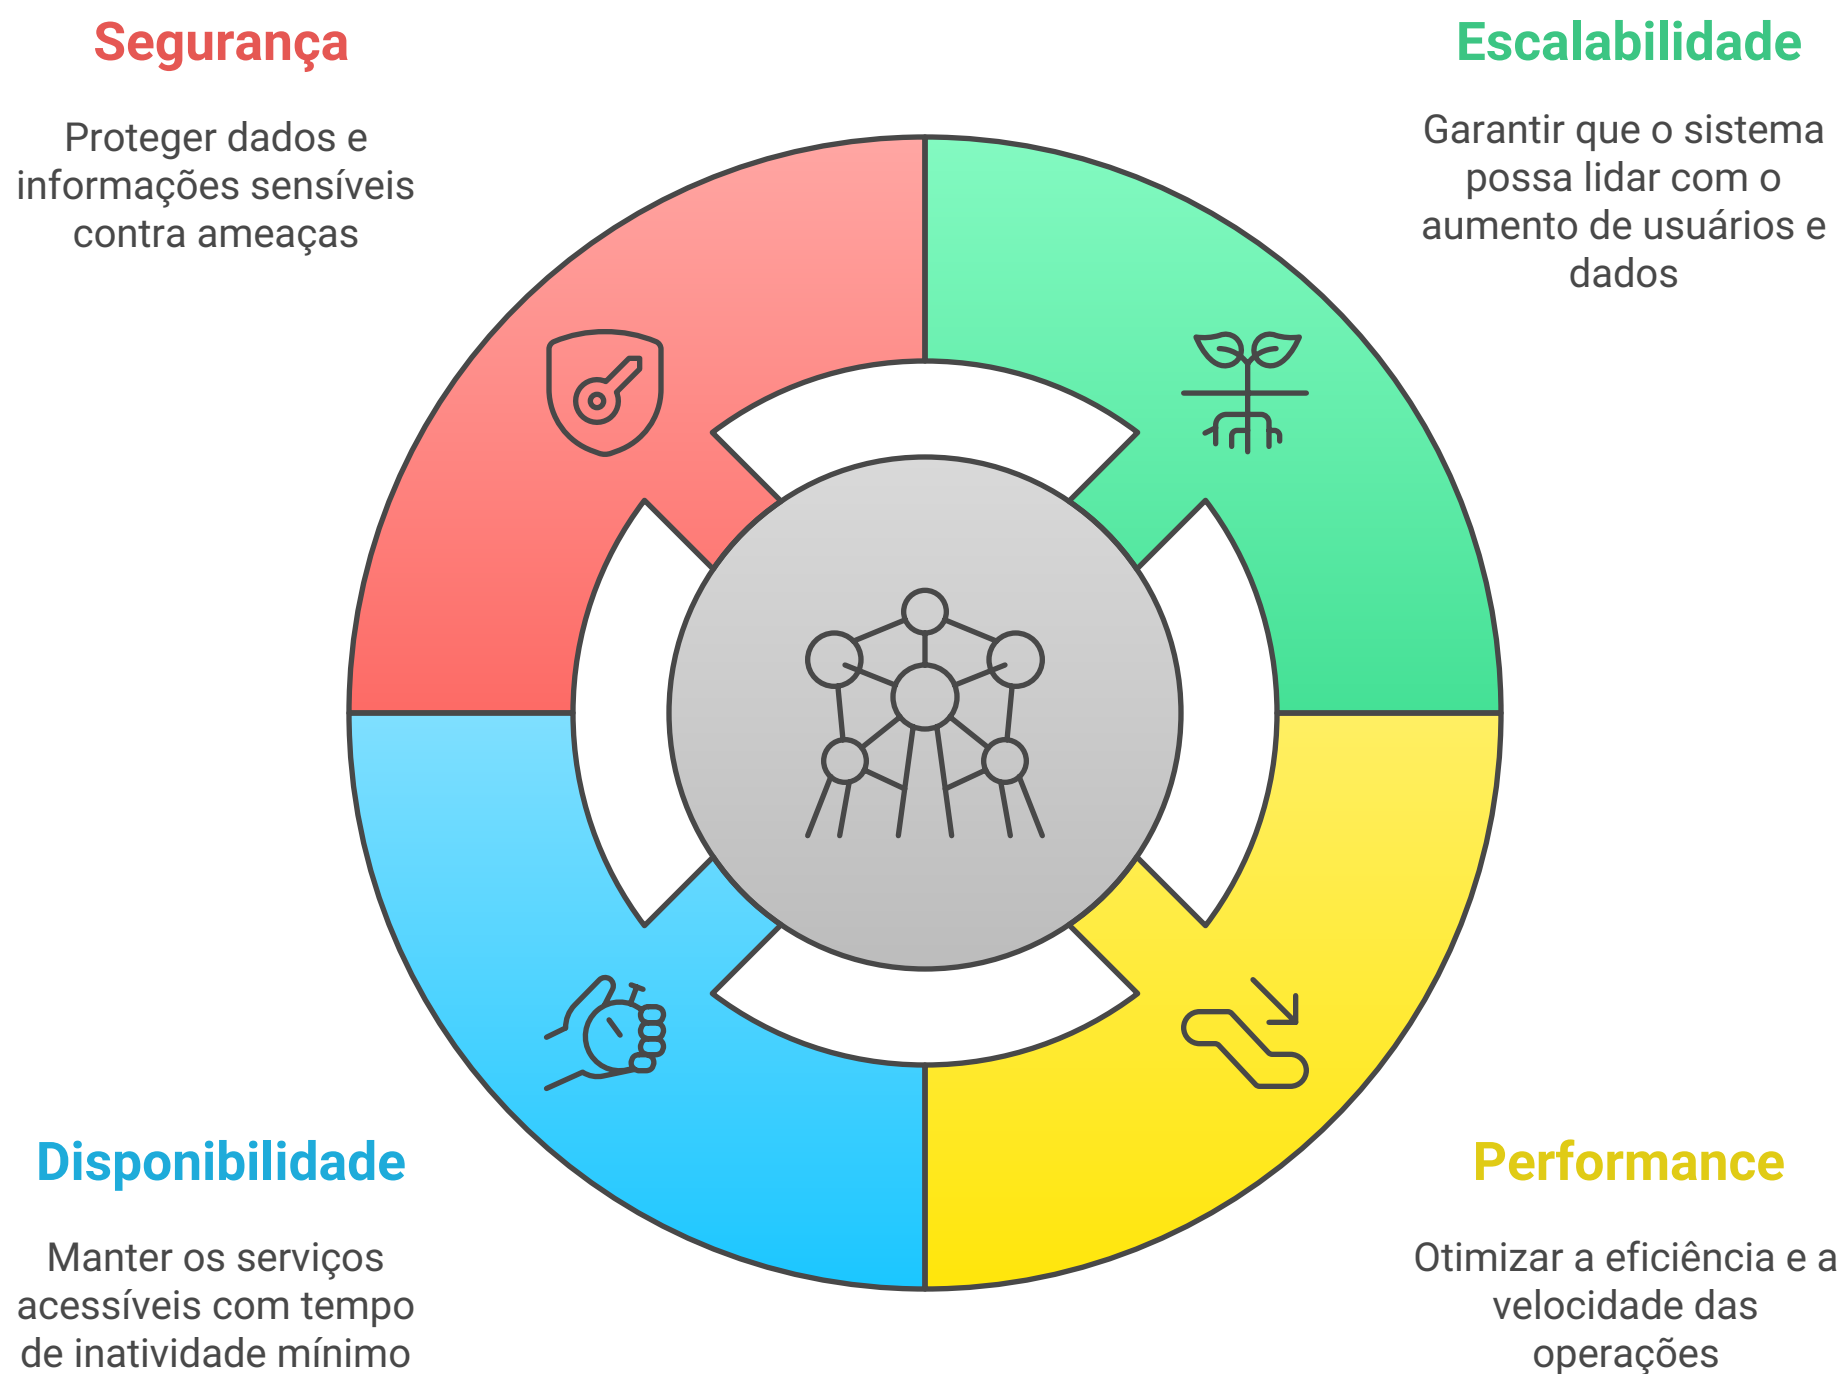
Segurança

Proteger dados e informações sensíveis contra ameaças

Escalabilidade

Garantir que o sistema possa lidar com o aumento de usuários e dados

Disponibilidade

Manter os serviços acessíveis com tempo de inatividade mínimo

Performance

Otimizar a eficiência e a velocidade das operações